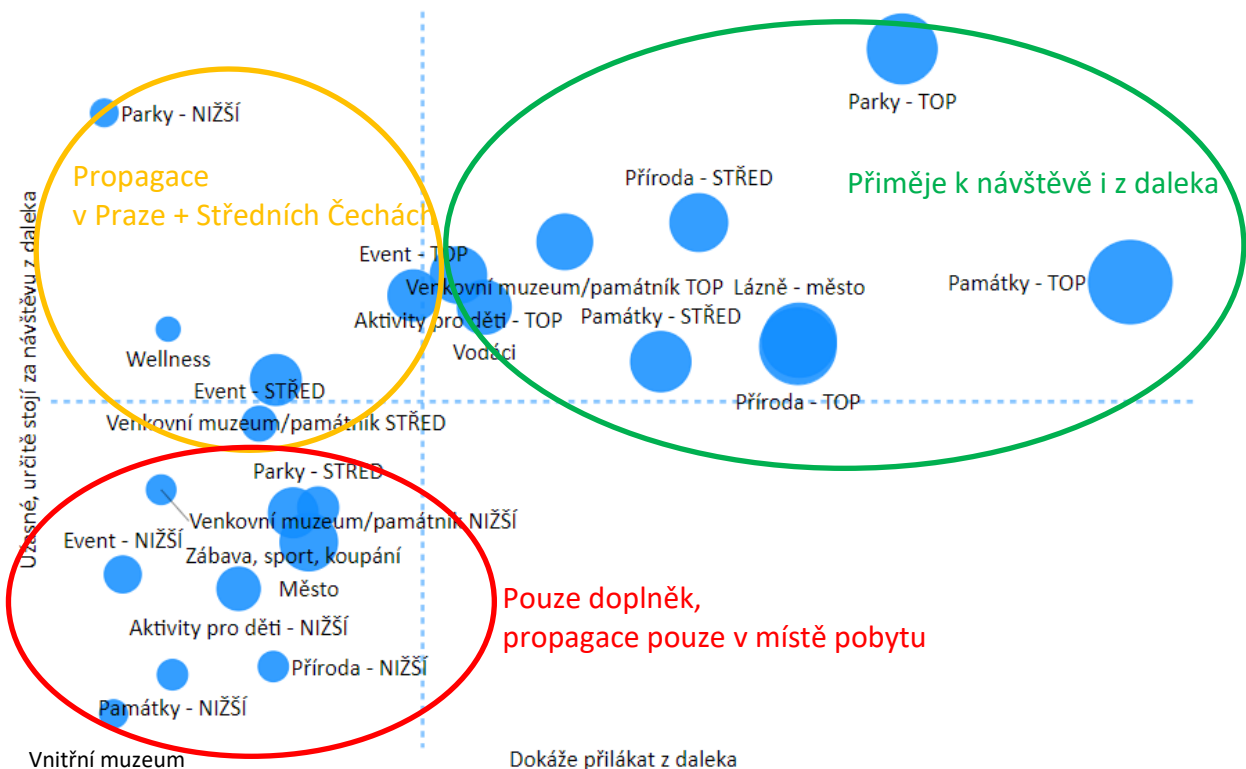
Parky - NIŽŠÍ

Parky - TOP

Propagace
v Praze + Středních Čechách

Příroda - STŘED

Přiměje k návštěvě i z daleka

Úžasné, určitě stojí za návštěvu z daleka

Event - TOP
Venkovní muzeum/památník TOP
Lázně - město
Památky - TOP
Aktivity pro děti - TOP
Památky - STŘED
Vodáci
Wellness
Event - STŘED
Příroda - TOP
Venkovní muzeum/památník STŘED
Parky - STŘED
Venkovní muzeum/památník NIŽŠÍ
Event - NIŽŠÍ
Zábava, sport, koupání
Město

Pouze doplněk,
propagace pouze v místě pobytu

Aktivity pro děti - NIŽŠÍ
Příroda - NIŽŠÍ
Památky - NIŽŠÍ

Vnitřní muzeum

Dokáže přilákat z daleka